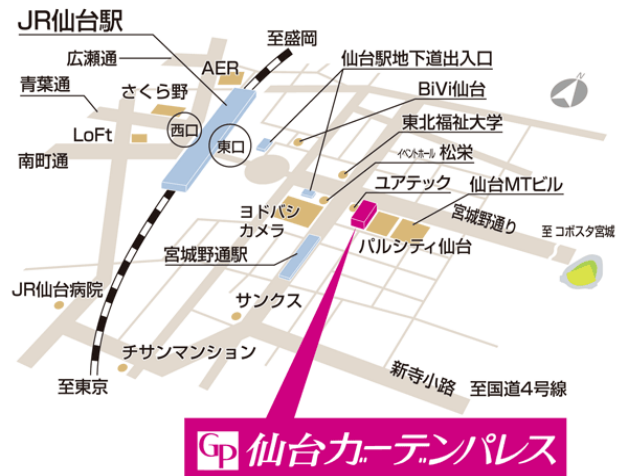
JR仙台駅
至盛岡
広瀬通
AER
仙台駅地下道出入口
青葉通
さくら野
BiVi仙台
N
西口
東口
LoFt
東北福祉大学
南町通
イベントホール 松栄
ユアテック
仙台MTビル
ヨドバシカメラ
宮城野通り
至 コボスタ宮城
宮城野通駅
パルシティ仙台
JR仙台病院
サンクス
チサンマンション
新寺小路
至東京
至国道4号線
GP 仙台ガーデンパレス